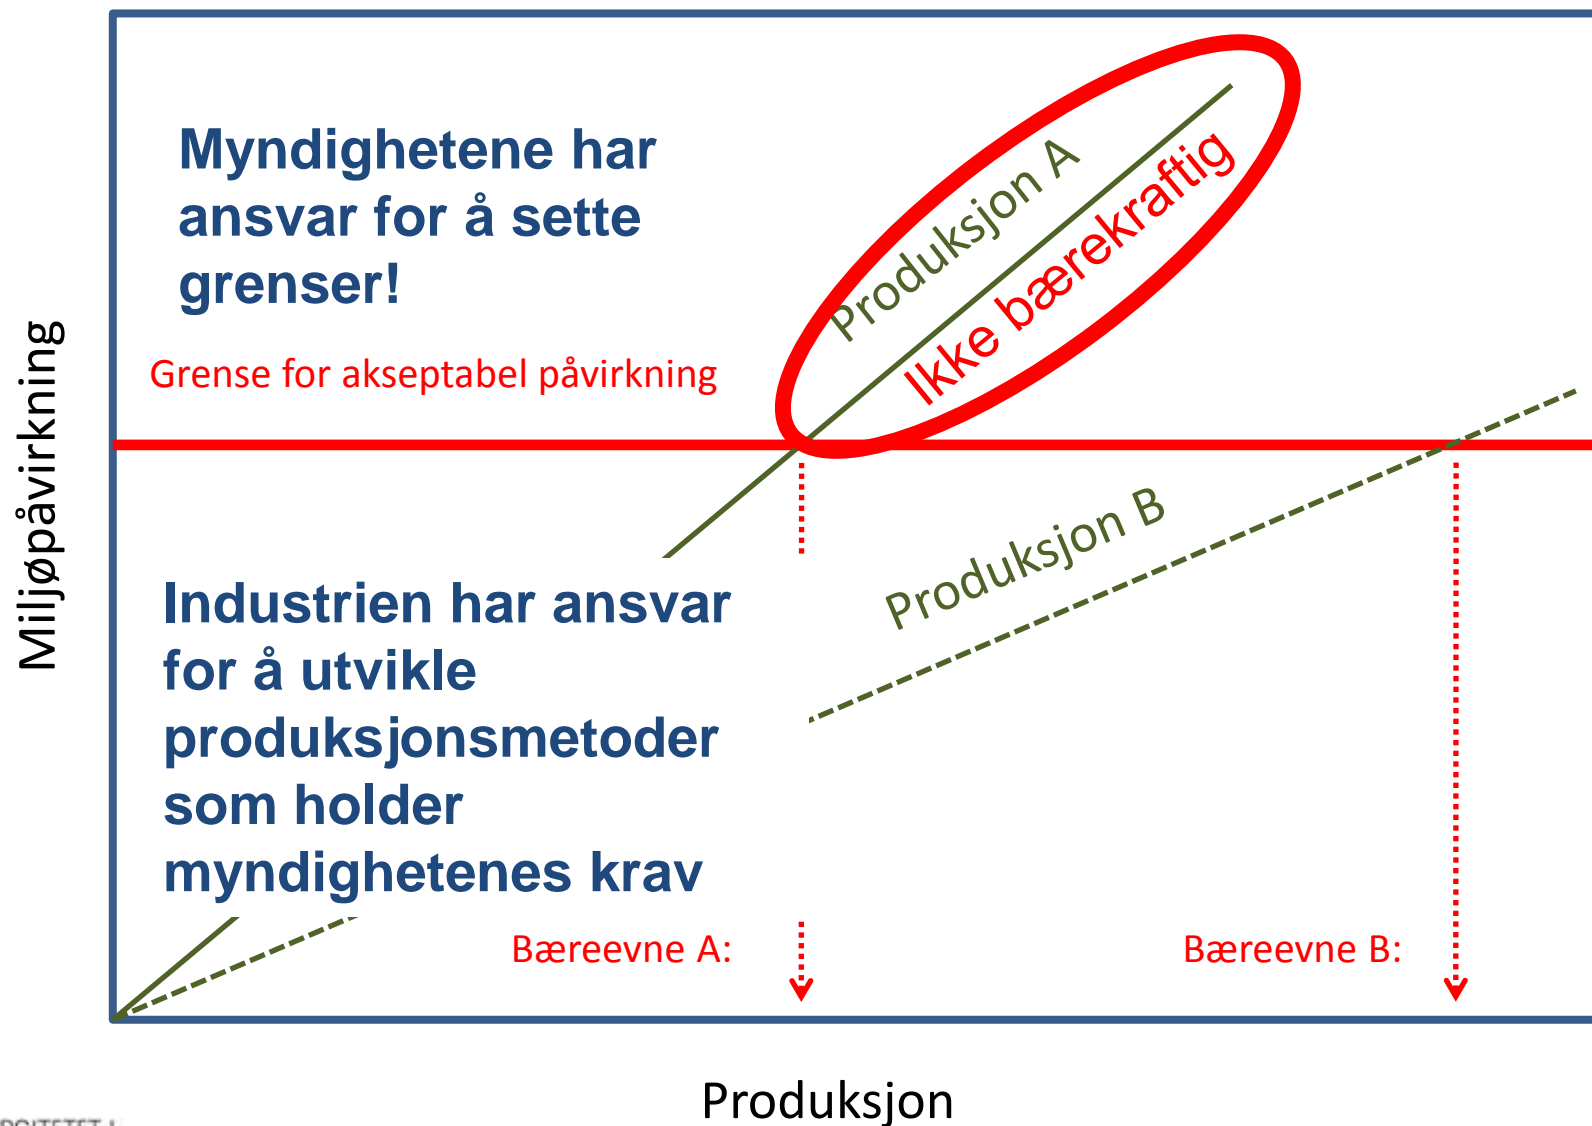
Myndighetene har ansvar for å sette grenser!

Grense for akseptabel påvirkning

Produksjon A

Ikke bærekraftig

Miljøpåvirkning

Produksjon B

Industrien har ansvar for å utvikle produksjonsmetoder som holder myndighetenes krav

Bæreevne A:

Bæreevne B:

Produksjon

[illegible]